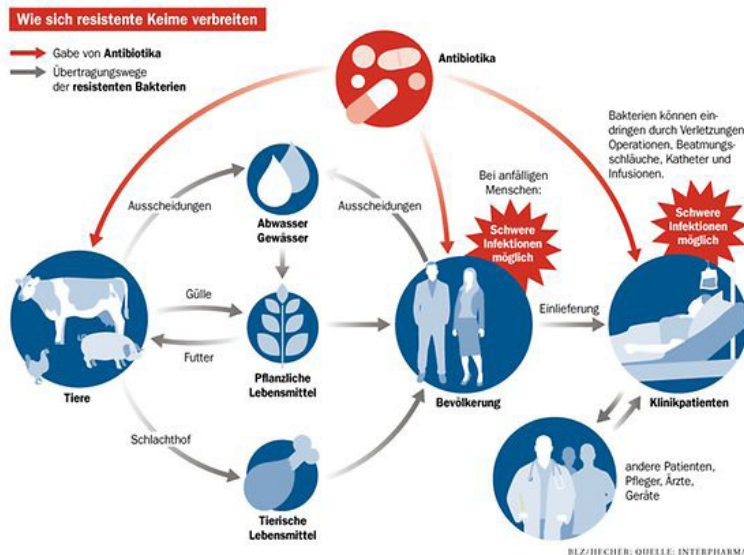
Wie sich resistente Keime verbreiten

Gabe von Antibiotika

Übertragungswege der resistenten Bakterien

Antibiotika

Bakterien können eindringen durch Verletzungen, Operationen, Beatmungsschläuche, Katheter und Infusionen.

Bei anfälligen Menschen:

Schwere Infektionen möglich

Schwere Infektionen möglich

Ausscheidungen

Abwasser Gewässer

Ausscheidungen

Gülle

Futter

Tiere

Pflanzliche Lebensmittel

Bevölkerung

Einlieferung

Klinikpatienten

Schlachthof

Tierische Lebensmittel

andere Patienten, Pfleger, Ärzte, Geräte

BLZ/HECHER; QUELLE: INTERPHARMA